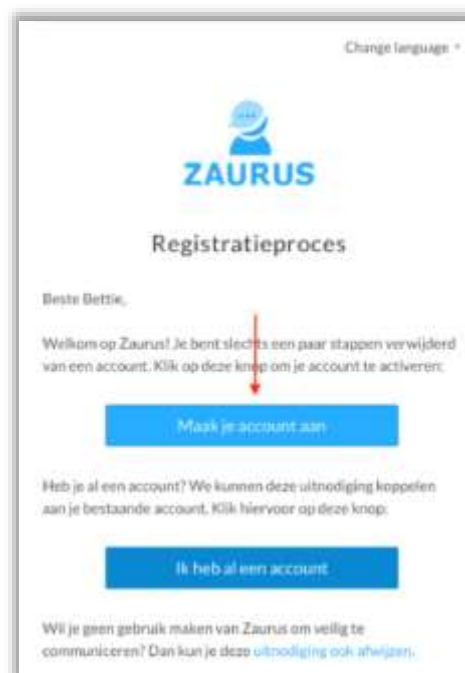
Change language

ZAURUS

Registratieproces

Beste Bettie,

Welkom op Zaurus! Je bent slechts een paar stappen verwijderd van een account. Klik op deze knop om je account te activeren:

Maak je account aan

Heb je al een account? We kunnen deze uitnodiging koppelen aan je bestaande account. Klik hiervoor op deze knop:

Ik heb al een account

Wil je geen gebruik maken van Zaurus om veilig te communiceren? Dan kun je deze uitnodiging ook afwijzen.